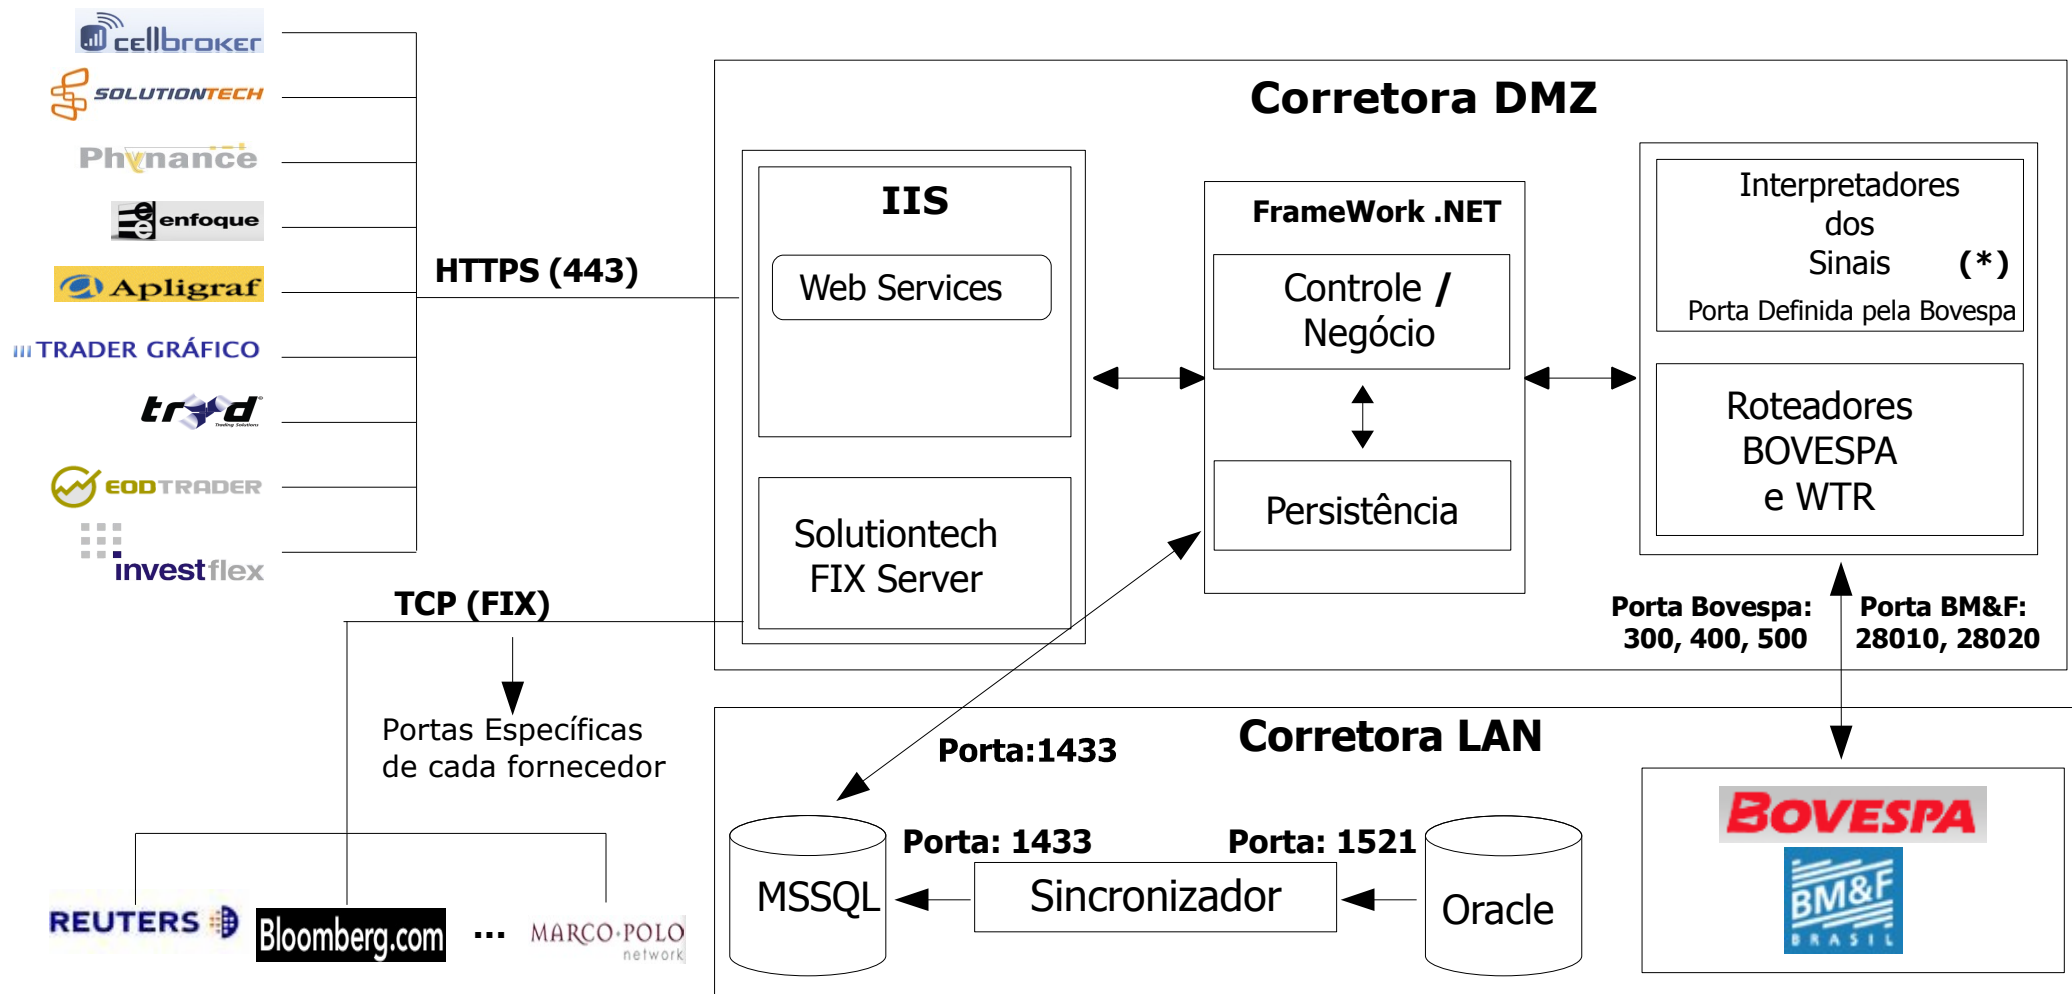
cellbroker
SOLUTIONTECH
Phynance
enfoque
Apligraf
TRADER GRÁFICO
trad
EODTRADER
investflex

HTTPS (443)

TCP (FIX)

Portas Específicas
de cada fornecedor

REUTERS
Bloomberg.com
...
MARCO·POLO network

Corretora DMZ

IIS
Web Services

Solutiontech
FIX Server

FrameWork .NET
Controle /
Negócio

Persistência

Interpretadores
dos
Sinais (*)
Porta Definida pela Bovespa

Roteadores
BOVESPA
e WTR

Porta Bovespa:
300, 400, 500

Porta BM&F:
28010, 28020

Corretora LAN

Porta:1433

MSSQL
Porta: 1433
Sincronizador
Porta: 1521
Oracle

BOVESPA
BM&F
BRASIL